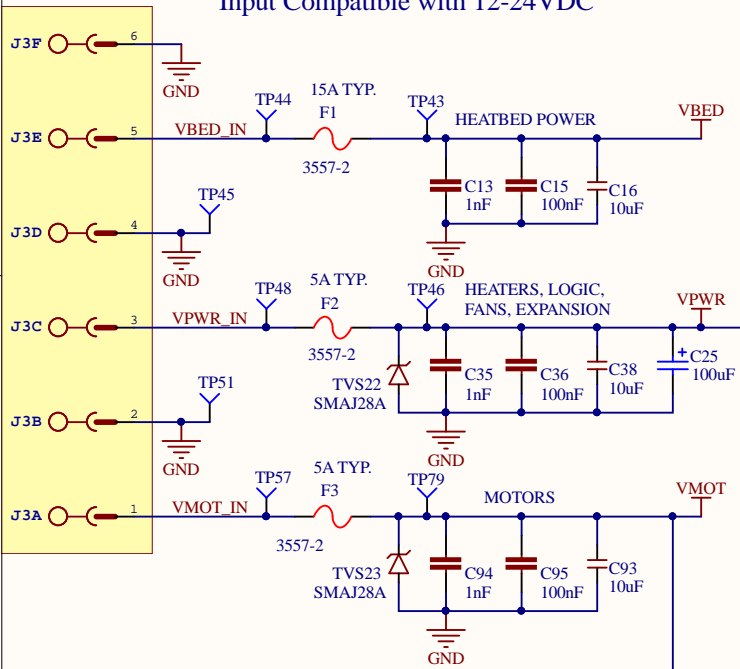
Input Compatible with 12-24VDC

J3F 6
GND

J3E 5 VBED_IN TP44 15A TYP. F1 3557-2 TP43 HEATBED POWER VBED
C13 1nF C15 100nF C16 10uF
GND

J3D 4 TP45
GND

J3C 3 VPWR_IN TP48 5A TYP. F2 3557-2 TP46 HEATERS, LOGIC, FANS, EXPANSION VPWR
TVS22 SMAJ28A C35 1nF C36 100nF C38 10uF + C25 100uF
GND

J3B 2 TP51
GND

J3A 1 VMOT_IN TP57 5A TYP. F3 3557-2 TP79 MOTORS VMOT
TVS23 SMAJ28A C94 1nF C95 100nF C93 10uF
GND